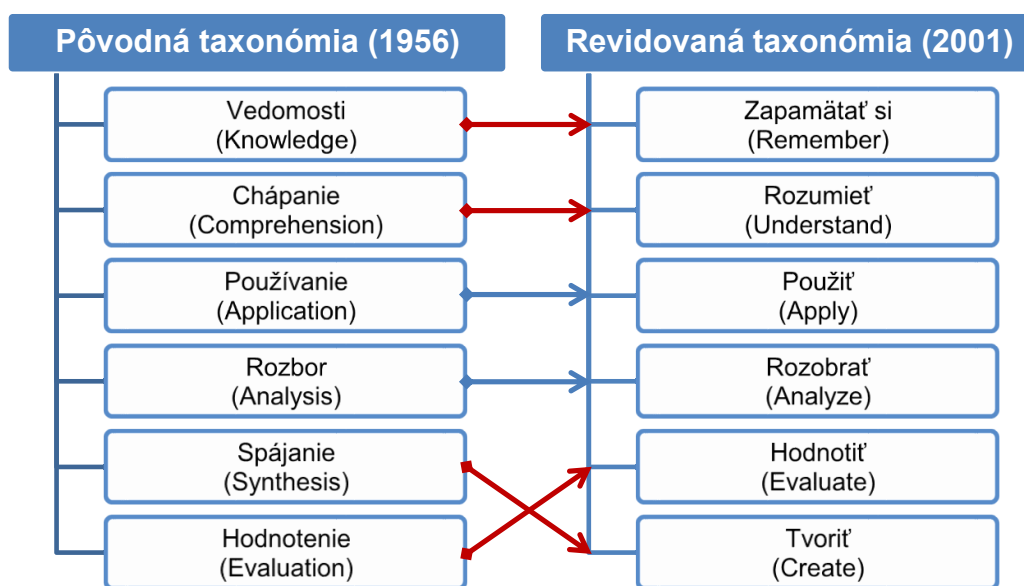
Pôvodná taxonómia (1956)

Vedomosti
(Knowledge)

Chápanie
(Comprehension)

Používanie
(Application)

Rozbor
(Analysis)

Spájanie
(Synthesis)

Hodnotenie
(Evaluation)

Revidovaná taxonómia (2001)

Zapamätať si
(Remember)

Rozumieť
(Understand)

Použiť
(Apply)

Rozobrať
(Analyze)

Hodnotiť
(Evaluate)

Tvoriť
(Create)